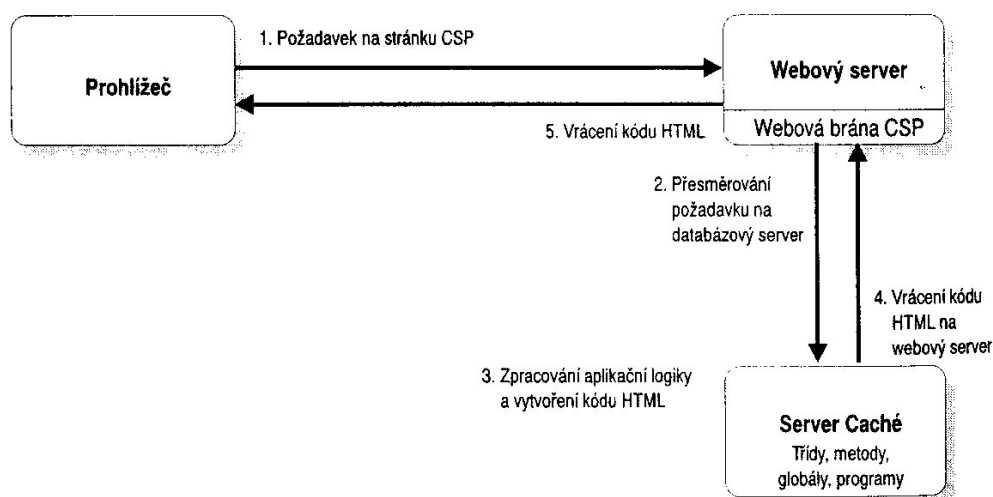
1. Požadavek na stránku CSP

Prohlížeč

Webový server

Webová brána CSP

5. Vrácení kódu HTML

2. Přesměrování požadavku na databázový server

4. Vrácení kódu HTML na webový server

3. Zpracování aplikační logiky a vytvoření kódu HTML

Server Caché
Třídy, metody, globály, programy